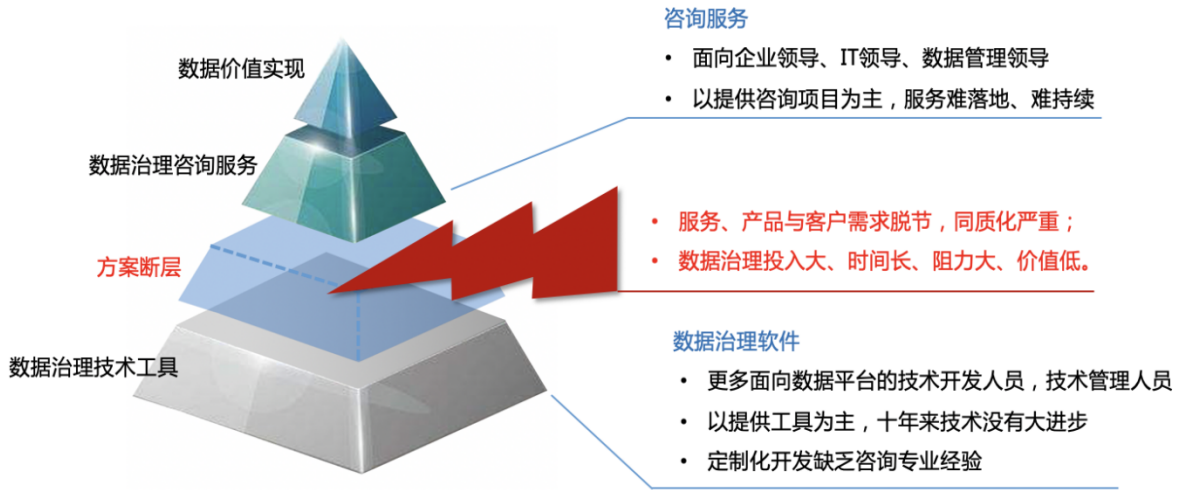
数据价值实现

数据治理咨询服务

方案断层

数据治理技术工具

咨询服务

• 面向企业领导、IT领导、数据管理领导
• 以提供咨询项目为主，服务难落地、难持续

• 服务、产品与客户需求脱节，同质化严重；
• 数据治理投入大、时间长、阻力大、价值低。

数据治理软件

• 更多面向数据平台的技术开发人员，技术管理人员
• 以提供工具为主，十年来技术没有大进步
• 定制化开发缺乏咨询专业经验